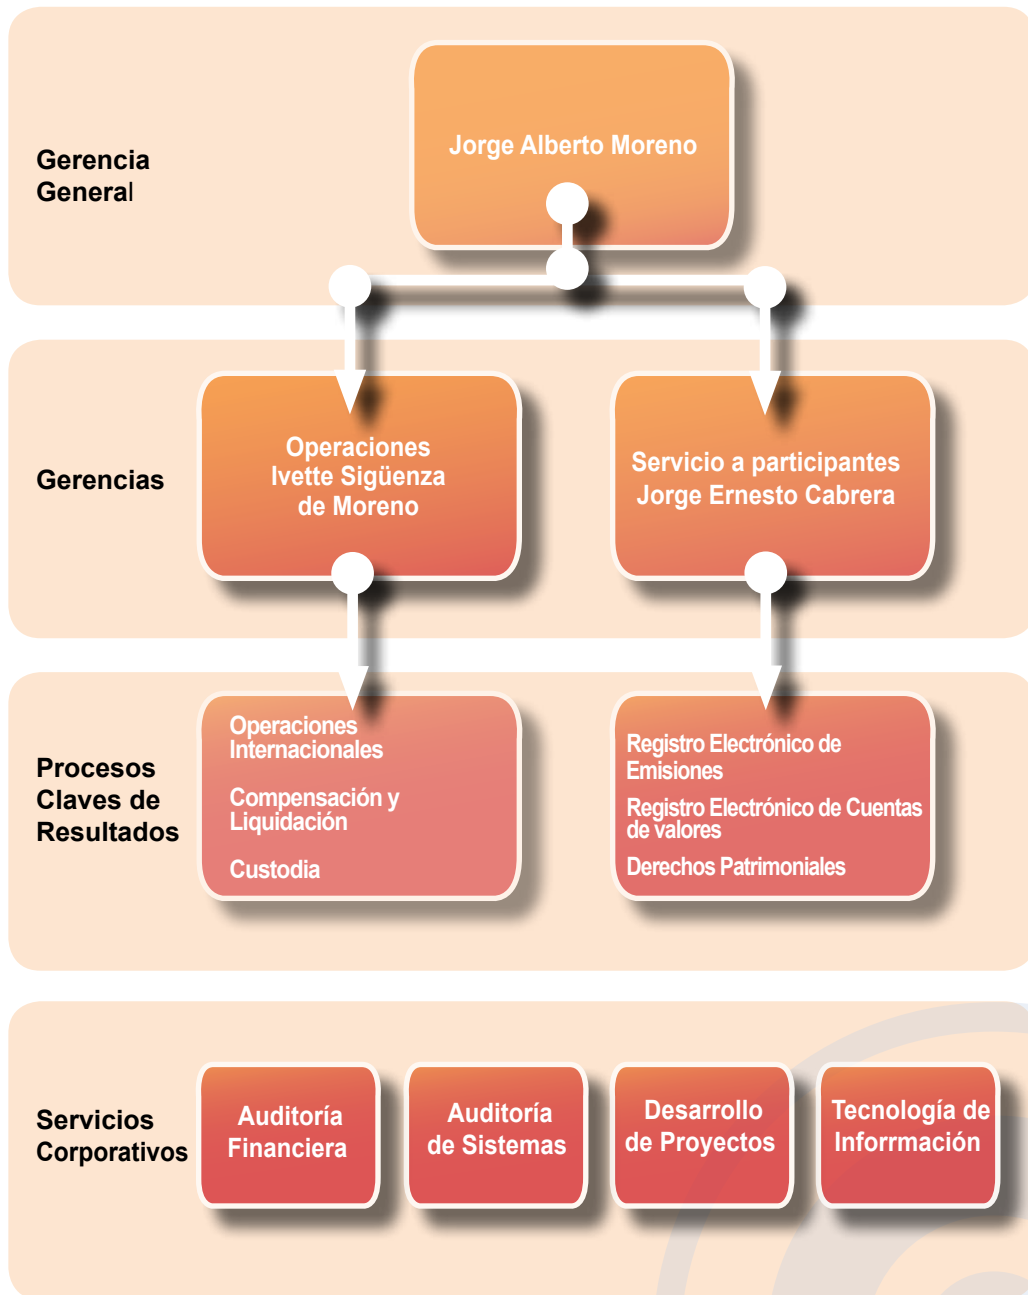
Gerencia General

Jorge Alberto Moreno

Gerencias

Operaciones Ivette Sigüenza de Moreno

Servicio a participantes Jorge Ernesto Cabrera

Procesos Claves de Resultados

Operaciones Internacionales

Compensación y Liquidación

Custodia

Registro Electrónico de Emisiones

Registro Electrónico de Cuentas de valores

Derechos Patrimoniales

Servicios Corporativos

Auditoría Financiera

Auditoría de Sistemas

Desarrollo de Proyectos

Tecnología de Inforrmación